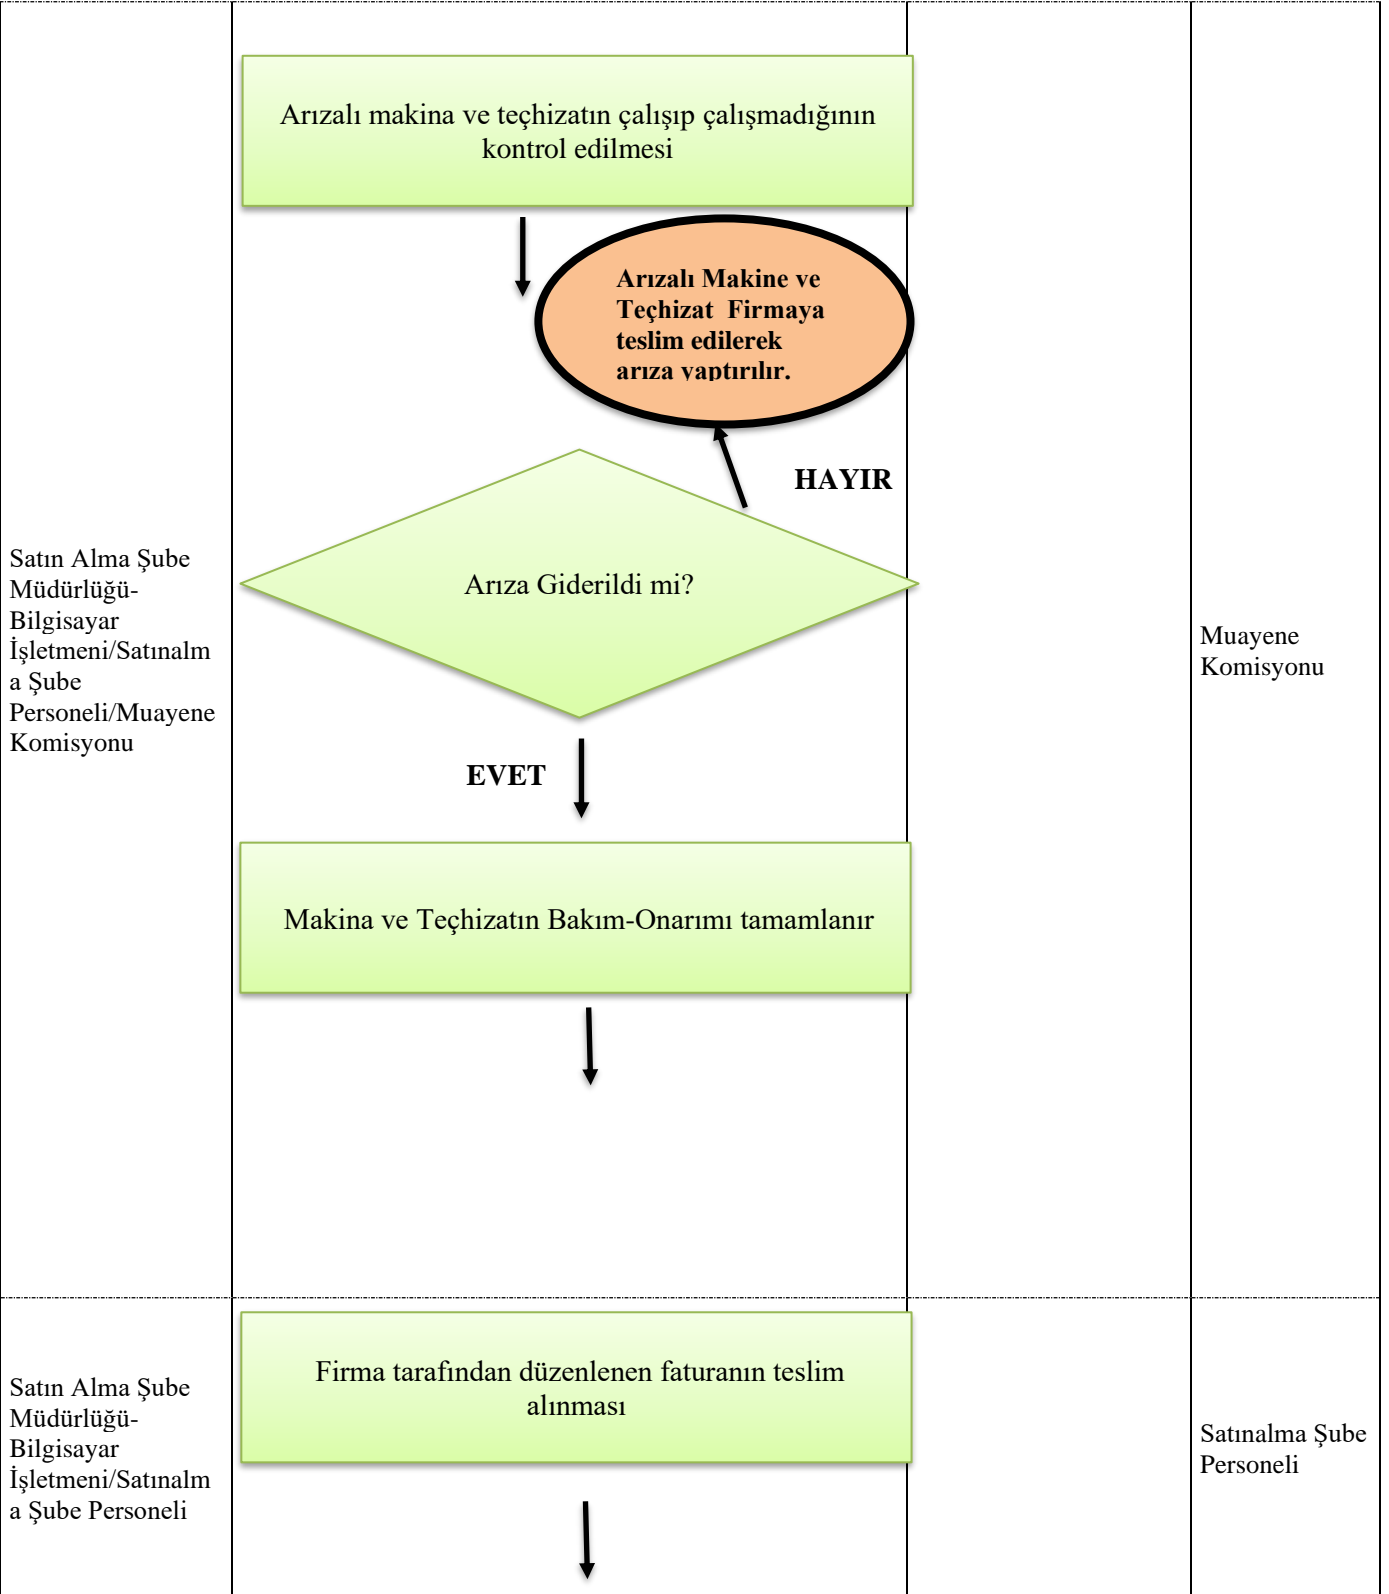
| | | | |
|---|---|---|---|
| Satın Alma Şube Müdürlüğü-Bilgisayar İşletmeni/Satınalma Şube Personeli/Muayene Komisyonu | Arızalı makina ve teçhizatın çalışıp çalışmadığının kontrol edilmesi<br><br>Arızalı Makine ve Teçhizat Firmaya teslim edilerek arıza yaptırılır.<br><br>HAYIR<br><br>Arıza Giderildi mi?<br><br>EVET<br><br>Makina ve Teçhizatın Bakım-Onarımı tamamlanır | | Muayene Komisyonu |
| Satın Alma Şube Müdürlüğü-Bilgisayar İşletmeni/Satınalma Şube Personeli | Firma tarafından düzenlenen faturanın teslim alınması | | Satınalma Şube Personeli |